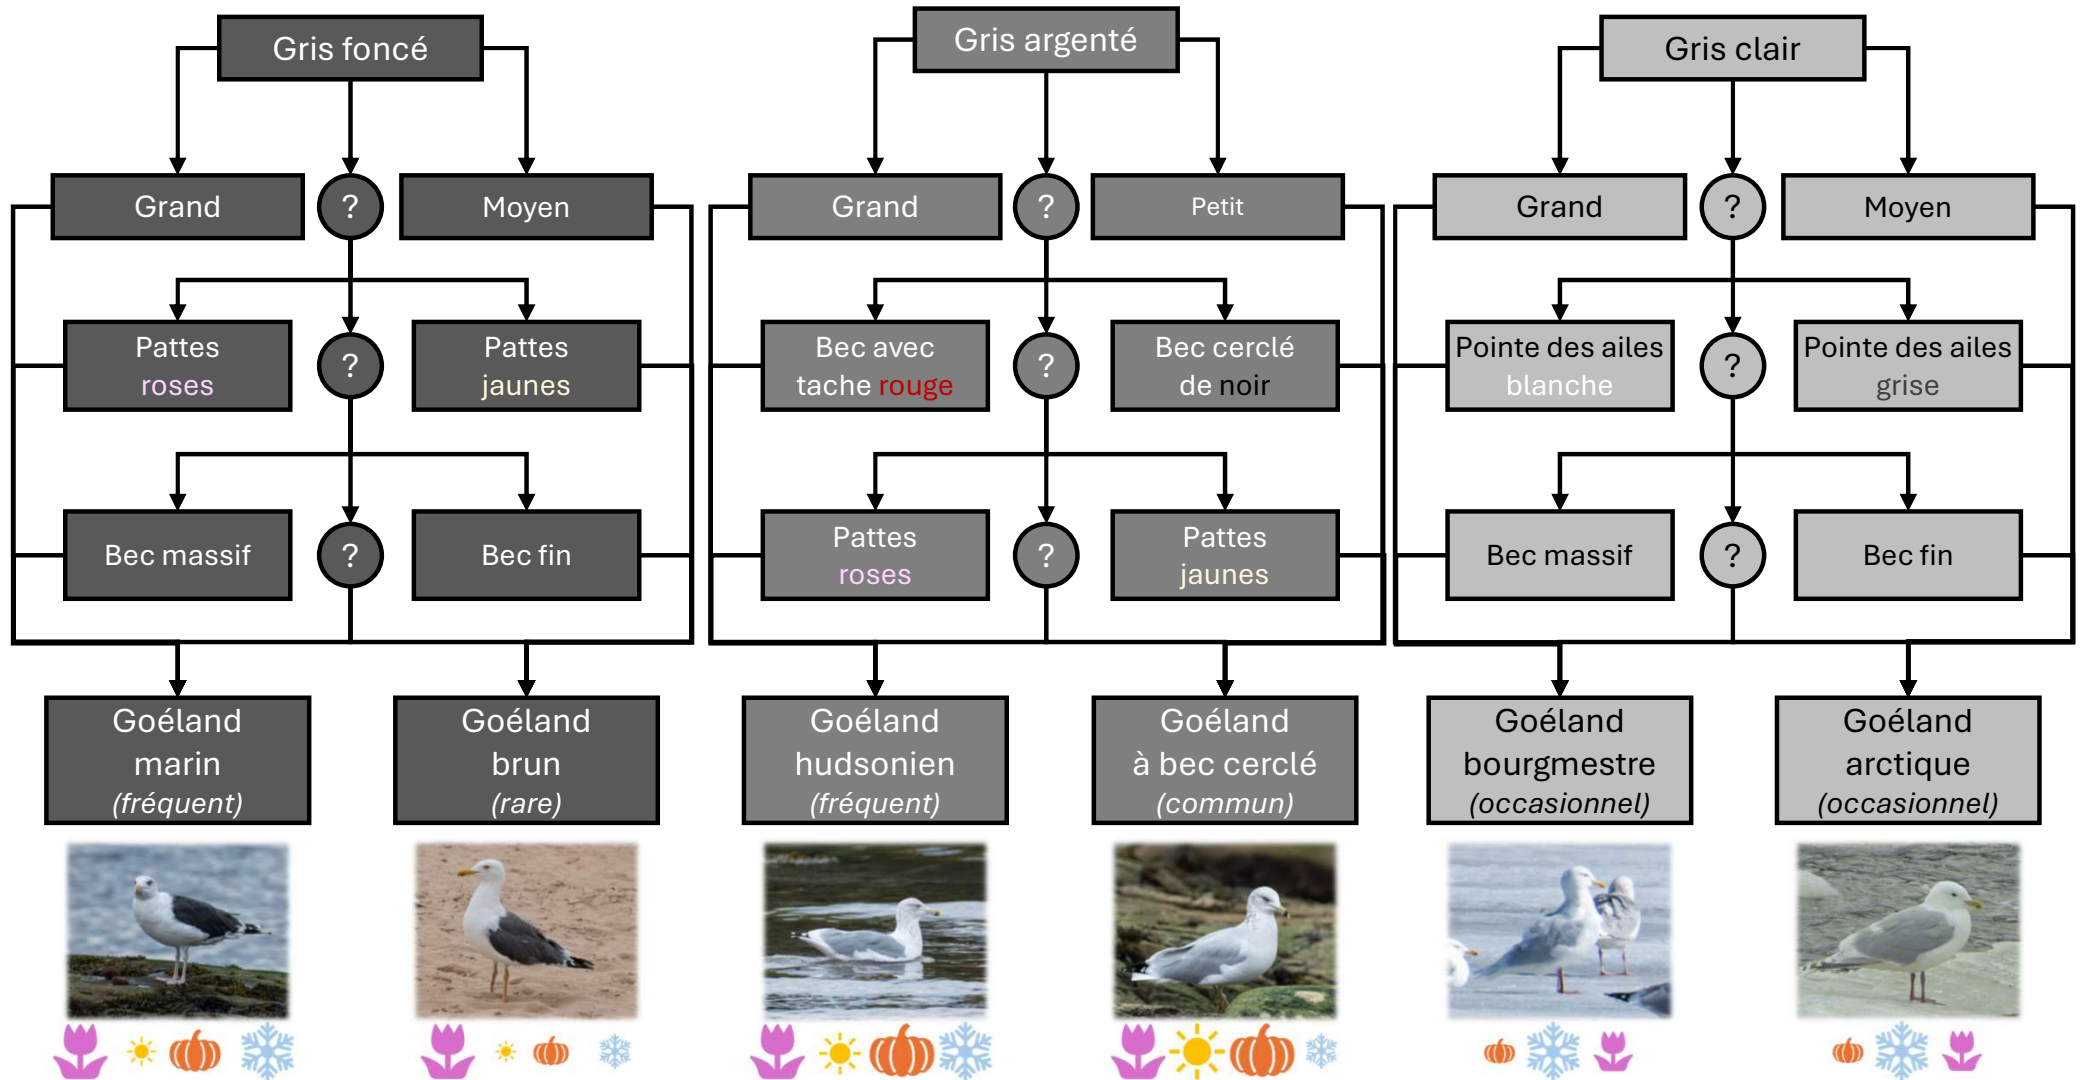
Gris foncé

Grand ? Moyen

Pattes roses ? Pattes jaunes

Bec massif ? Bec fin

Goéland marin (fréquent)

Goéland brun (rare)

Gris argenté

Grand ? Petit

Bec avec tache rouge ? Bec cerclé de noir

Pattes roses ? Pattes jaunes

Goéland hudsonien (fréquent)

Goéland à bec cerclé (commun)

Gris clair

Grand ? Moyen

Pointe des ailes blanche ? Pointe des ailes grise

Bec massif ? Bec fin

Goéland bourgmestre (occasionnel)

Goéland arctique (occasionnel)